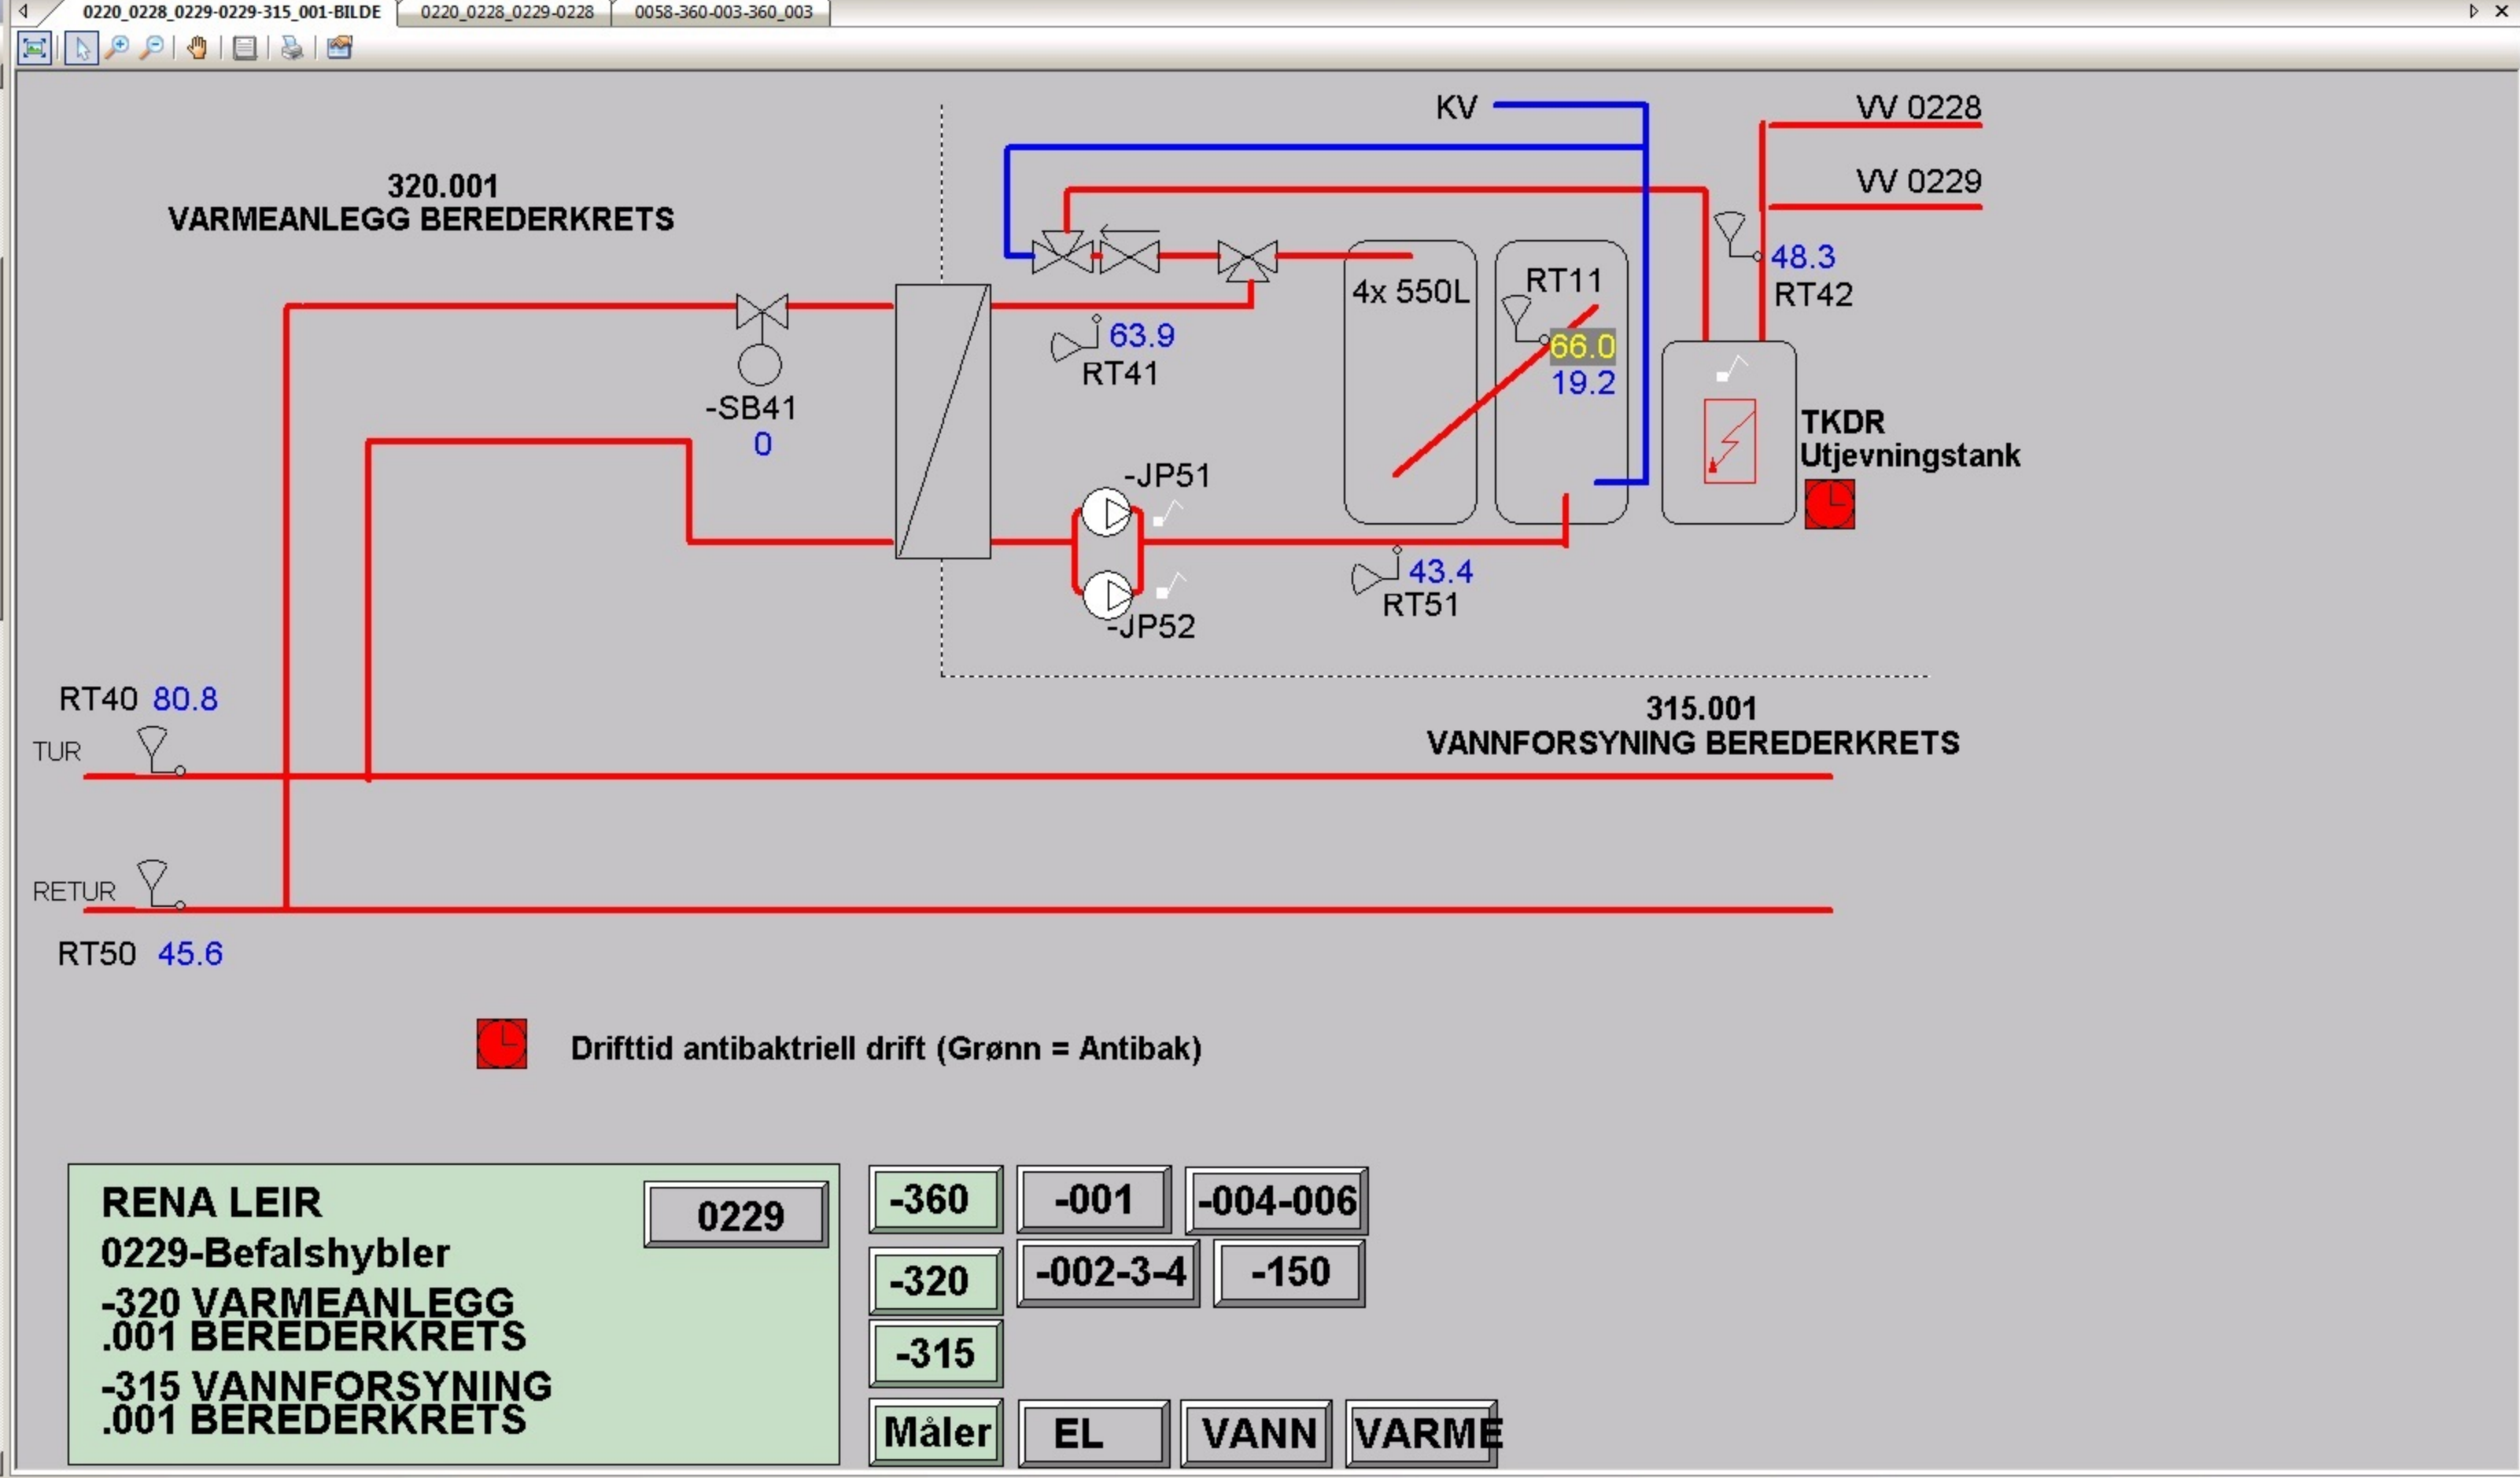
0220_0228_0229-0229-315_001-BILDE | 0220_0228_0229-0228 | 0058-360-003-360_003

KV

VV 0228

VV 0229

320.001
VARMEANLEGG BEREDERKRETS

48.3
RT42

4x 550L

RT11

66.0
19.2

63.9
RT41

-SB41
0

TKDR
Utjevningstank

-JP51

-JP52

43.4
RT51

RT40 80.8

TUR

315.001
VANNFORSYNING BEREDERKRETS

RETUR

RT50 45.6

Drifttid antibaktriell drift (Grønn = Antibak)

RENA LEIR
0229-Befalshybler
-320 VARMEANLEGG
.001 BEREDERKRETS
-315 VANNFORSYNING
.001 BEREDERKRETS

0229

-360
-001
-004-006
-320
-002-3-4
-150
-315
Måler
EL
VANN
VARME